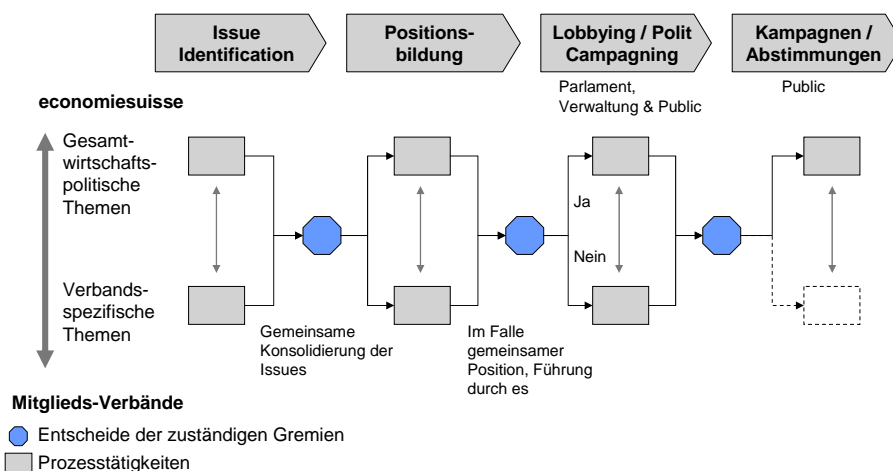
Issue Identification

Positionsbildung

Lobbying / Polit Campagning

Kampagnen / Abstimmungen

Parlament, Verwaltung & Public

Public

economiesuisse

Gesamtwirtschaftspolitische Themen

Verbandsspezifische Themen

Ja

Nein

Gemeinsame Konsolidierung der Issues

Im Falle gemeinsamer Position, Führung durch es

Mitglieds-Verbände

Entscheide der zuständigen Gremien

Prozesstätigkeiten